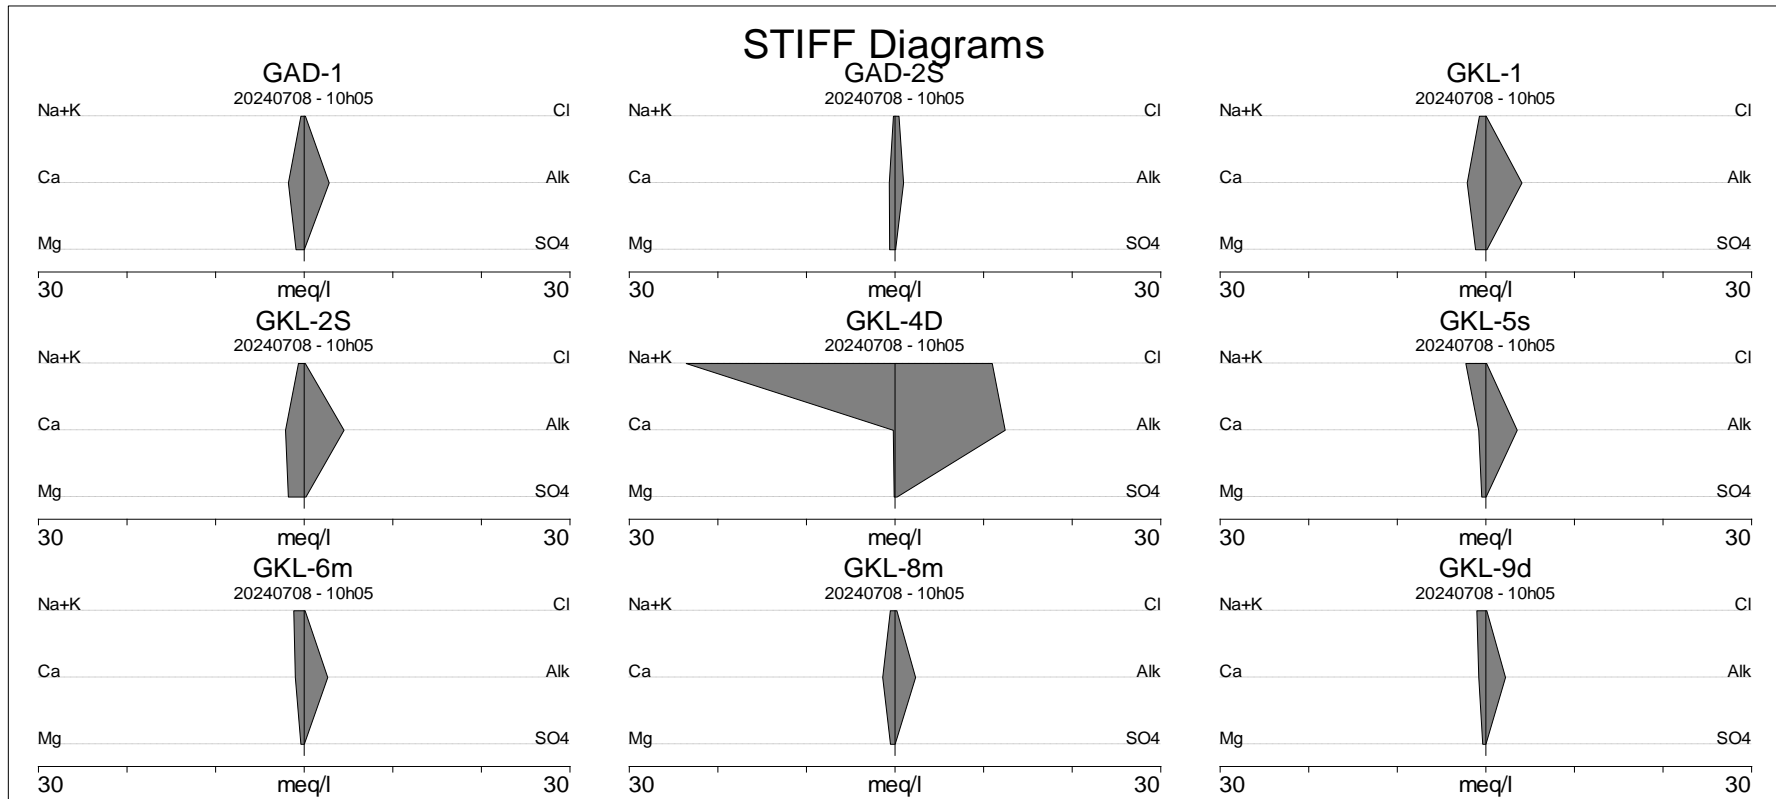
STIFF Diagrams

GAD-1
20240708 - 10h05
Na+K Cl
Ca Alk
Mg SO4
30 meq/l 30

GAD-2S
20240708 - 10h05
Na+K Cl
Ca Alk
Mg SO4
30 meq/l 30

GKL-1
20240708 - 10h05
Na+K Cl
Ca Alk
Mg SO4
30 meq/l 30

GKL-2S
20240708 - 10h05
Na+K Cl
Ca Alk
Mg SO4
30 meq/l 30

GKL-4D
20240708 - 10h05
Na+K Cl
Ca Alk
Mg SO4
30 meq/l 30

GKL-5s
20240708 - 10h05
Na+K Cl
Ca Alk
Mg SO4
30 meq/l 30

GKL-6m
20240708 - 10h05
Na+K Cl
Ca Alk
Mg SO4
30 meq/l 30

GKL-8m
20240708 - 10h05
Na+K Cl
Ca Alk
Mg SO4
30 meq/l 30

GKL-9d
20240708 - 10h05
Na+K Cl
Ca Alk
Mg SO4
30 meq/l 30